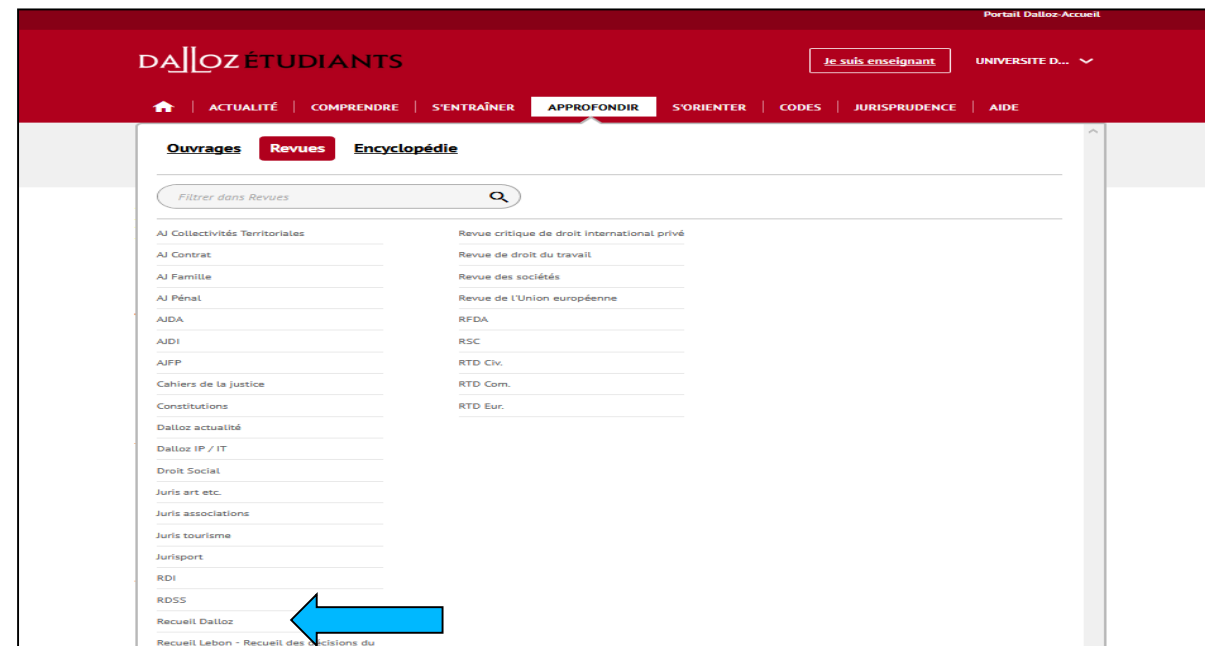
Portail Dalloz-Accueil

DALLOZ ÉTUDIANTS

Je suis enseignant

UNIVERSITE D...

ACTUALITÉ | COMPRENDRE | S'ENTRAÎNER | APPROFONDIR | S'ORIENTER | CODES | JURISPRUDENCE | AIDE

Ouvrages Revues Encyclopédie

Filtrer dans Revues

AJ Collectivités Territoriales
AJ Contrat
AJ Famille
AJ Pénal
AJDA
AJDI
AJFP
Cahiers de la justice
Constitutions
Dalloz actualité
Dalloz IP / IT
Droit Social
Juris art etc.
Juris associations
Juris tourisme
Jurisport
RDI
RDSS
Recueil Dalloz
Recueil Lebon - Recueil des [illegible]cisions du

Revue critique de droit international privé
Revue de droit du travail
Revue des sociétés
Revue de l'Union européenne
RFDA
RSC
RTD Civ.
RTD Com.
RTD Eur.